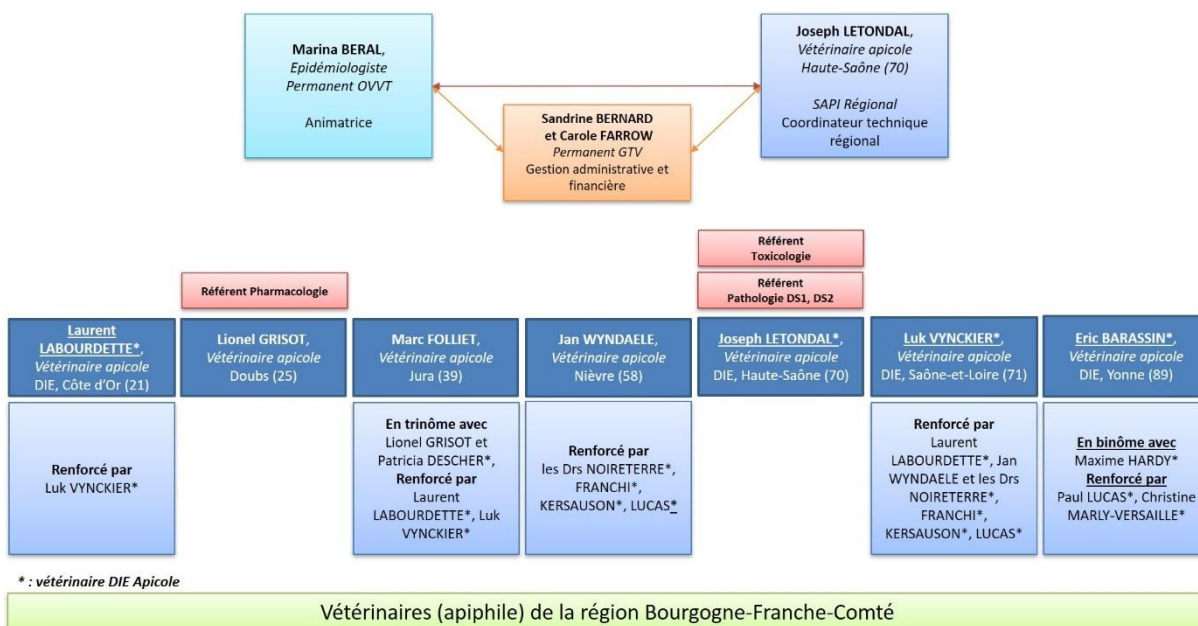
**Marina BERAL**, *Epidémiologiste Permanent OVVT*

Animatrice

**Joseph LETONDAL**, *Vétérinaire apicole Haute-Saône (70)*

*SAPI Régional*
Coordinateur technique régional

**Sandrine BERNARD et Carole FARROW**
*Permanent GTV*
Gestion administrative et financière

Référent Toxicologie

Référent Pathologie DS1, DS2

Référent Pharmacologie

**Laurent LABOURDETTE\***, *Vétérinaire apicole* DIE, Côte d'Or (21)

**Renforcé par**
Luk VYNCKIER\*

**Lionel GRISOT**, *Vétérinaire apicole* Doubs (25)

**Marc FOLLIET**, *Vétérinaire apicole* Jura (39)

**En trinôme avec** Lionel GRISOT et Patricia DESCHER\*, **Renforcé par** Laurent LABOURDETTE\*, Luk VYNCKIER\*

**Jan WYNDAELE**, *Vétérinaire apicole* Nièvre (58)

**Renforcé par** les Drs NOIRETERRE\*, FRANCHI\*, KERSAUSON\*, LUCAS\*

**Joseph LETONDAL\***, *Vétérinaire apicole* DIE, Haute-Saône (70)

**Luk VYNCKIER\***, *Vétérinaire apicole* DIE, Saône-et-Loire (71)

**Renforcé par** Laurent LABOURDETTE\*, Jan WYNDAELE et les Drs NOIRETERRE\*, FRANCHI\*, KERSAUSON\*, LUCAS\*

**Eric BARASSIN\***, *Vétérinaire apicole* DIE, Yonne (89)

**En binôme avec** Maxime HARDY\* **Renforcé par** Paul LUCAS\*, Christine MARLY-VERSAILLE\*

*\* : vétérinaire DIE Apicole*

Vétérinaires (apiphile) de la région Bourgogne-Franche-Comté